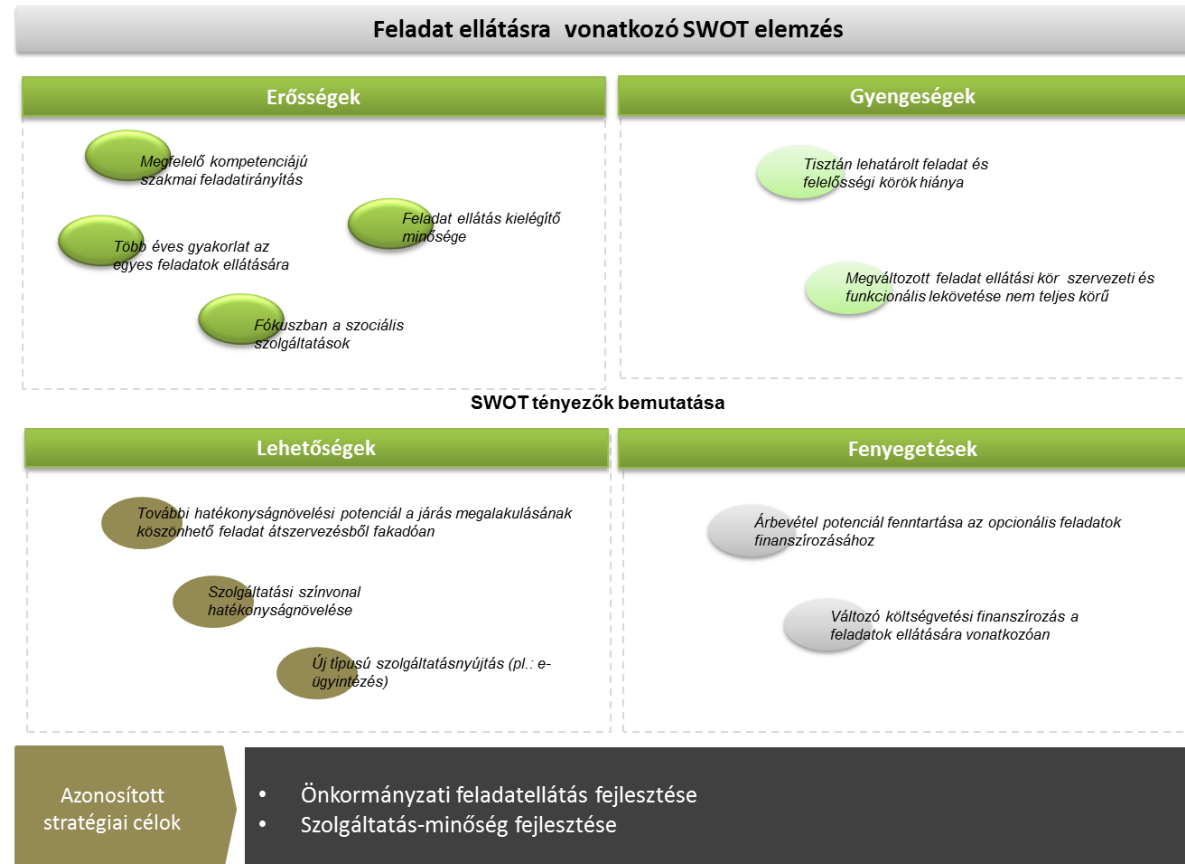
Feladat ellátásra vonatkozó SWOT elemzés

Erősségek

Megfelelő kompetenciájú szakmai feladatirányítás

Feladat ellátás kielégítő minősége

Több éves gyakorlat az egyes feladatok ellátására

Fókuszban a szociális szolgáltatások

Gyengeségek

Tisztán lehatárolt feladat és felelősségi körök hiánya

Megváltozott feladat ellátási kör szervezeti és funkcionális lekövetése nem teljes körű

SWOT tényezők bemutatása

Lehetőségek

További hatékonyságnövelési potenciál a járás megalakulásának köszönhető feladat átszervezésből fakadóan

Szolgáltatási színvonal hatékonyságnövelése

Új típusú szolgáltatásnyújtás (pl.: e-ügyintézés)

Fenyegetések

Árbevétel potenciál fenntartása az opcionális feladatok finanszírozásához

Változó költségvetési finanszírozás a feladatok ellátására vonatkozóan

Azonosított stratégiai célok

• Önkormányzati feladatellátás fejlesztése
• Szolgáltatás-minőség fejlesztése